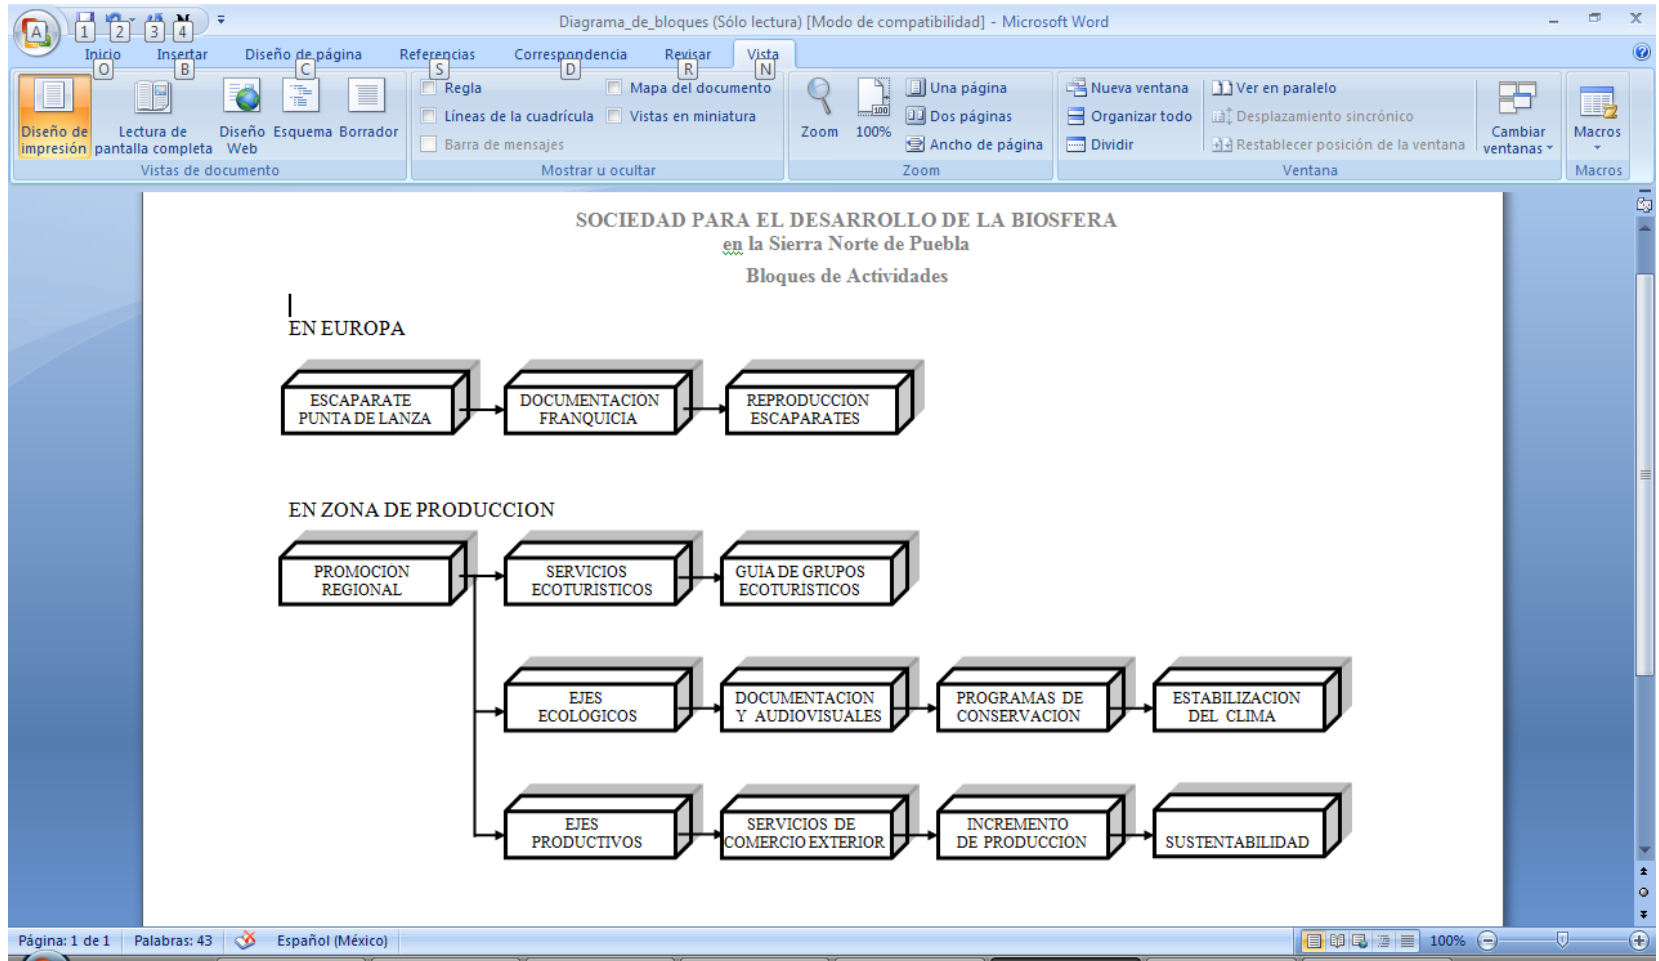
A 1 2 3 4

Diagrama_de_bloques (Sólo lectura) [Modo de compatibilidad] - Microsoft Word

Inicio O Insertar B Diseño de página C Referencias S Correspondencia D Revisar R Vista N

Diseño de impresión | Lectura de pantalla completa | Diseño Web | Esquema | Borrador
Vistas de documento

Regla | Mapa del documento
Líneas de la cuadrícula | Vistas en miniatura
Barra de mensajes
Mostrar u ocultar

Zoom | 100% | Una página | Dos páginas | Ancho de página
Zoom

Nueva ventana | Organizar todo | Dividir | Ver en paralelo | Desplazamiento sincrónico | Restablecer posición de la ventana | Cambiar ventanas
Ventana

Macros
Macros

SOCIEDAD PARA EL DESARROLLO DE LA BIOSFERA
en la Sierra Norte de Puebla

Bloques de Actividades

EN EUROPA

ESCAPARATE PUNTA DE LANZA

DOCUMENTACION FRANQUICIA

REPRODUCCION ESCAPARATES

EN ZONA DE PRODUCCION

PROMOCION REGIONAL

SERVICIOS ECOTURISTICOS

GUIA DE GRUPOS ECOTURISTICOS

EJES ECOLOGICOS

DOCUMENTACION Y AUDIOVISUALES

PROGRAMAS DE CONSERVACION

ESTABILIZACION DEL CLIMA

EJES PRODUCTIVOS

SERVICIOS DE COMERCIO EXTERIOR

INCREMENTO DE PRODUCCION

SUSTENTABILIDAD

Página: 1 de 1 | Palabras: 43 | Español (México) | 100%